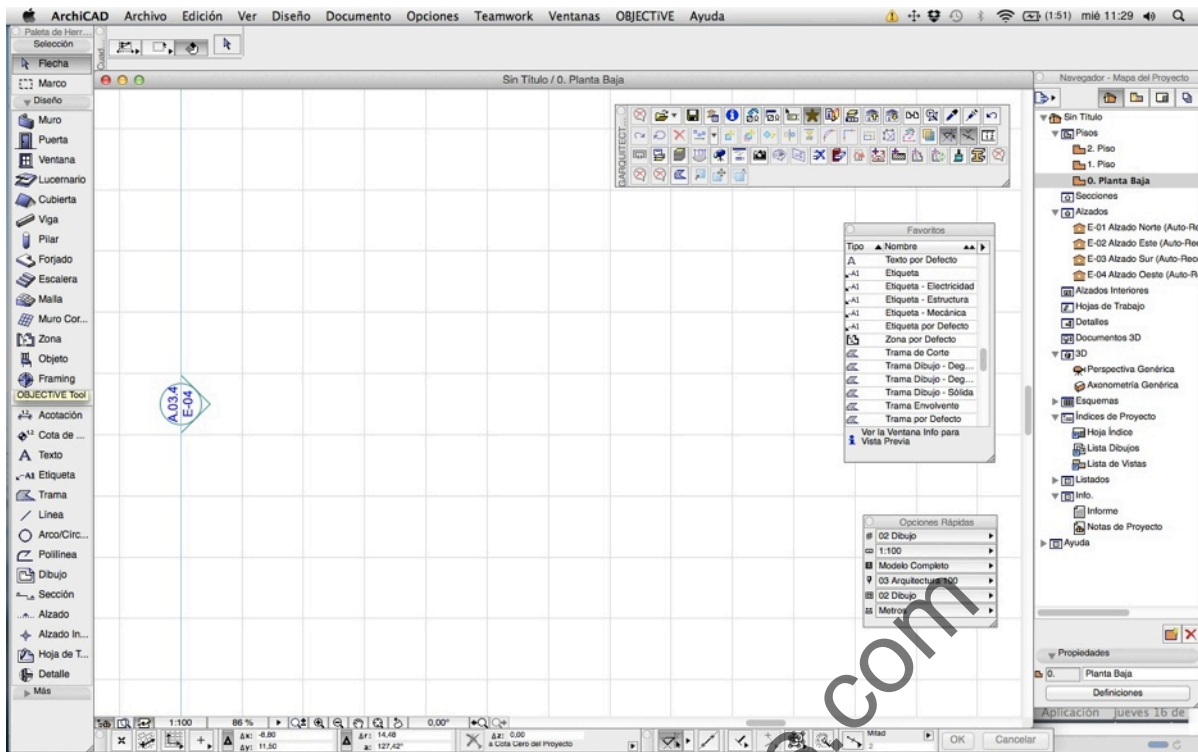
ArchiCAD Archivo Edición Ver Diseño Documento Opciones Teamwork Ventanas OBJECTiVE Ayuda
(1:51) mié 11:29

Paleta de Herr...
Selección
Flecha
Marco
Diseño
Muro
Puerta
Ventana
Lucernario
Cubierta
Viga
Pilar
Forjado
Escalera
Malla
Muro Cor...
Zona
Objeto
Framing
OBJECTiVE Tool
Acotación
Cota de ...
Texto
Etiqueta
Trama
Línea
Arco/Circ...
Polilínea
Dibujo
Sección
Alzado
Alzado In...
Hoja de T...
Detalle
Más

Sin Título / 0. Planta Baja

A.03.4
E-04

GARQUITECT...

Favoritos
Tipo ▲Nombre
Texto por Defecto
Etiqueta
Etiqueta - Electricidad
Etiqueta - Estructura
Etiqueta - Mecánica
Etiqueta por Defecto
Zona por Defecto
Trama de Corte
Trama Dibujo - Deg...
Trama Dibujo - Deg...
Trama Dibujo - Sólida
Trama Envolvente
Trama por Defecto
Ver la Ventana Info para Vista Previa

Opciones Rápidas
02 Dibujo
1:100
Modelo Completo
03 Arquitectura 100
02 Dibujo
Metros

Navegador - Mapa del Proyecto
Sin Título
Pisos
2. Piso
1. Piso
0. Planta Baja
Secciones
Alzados
E-01 Alzado Norte (Auto-Re
E-02 Alzado Este (Auto-Re
E-03 Alzado Sur (Auto-Rec
E-04 Alzado Oeste (Auto-R
Alzados Interiores
Hojas de Trabajo
Detalles
Documentos 3D
3D
Perspectiva Genérica
Axonometría Genérica
Esquemas
Índices de Proyecto
Hoja Índice
Lista Dibujos
Lista de Vistas
Listados
Info.
Informe
Notas de Proyecto
Ayuda

Propiedades
0. Planta Baja
Definiciones
Aplicación Jueves 16 de

1:100 86 % 0.00°
Δx: -8,80 Δy: 11,50 Δr: 14,48 a: 127,42° Δz: 0,00 a Cota Cero del Proyecto
Mitad 2
OK Cancelar

com